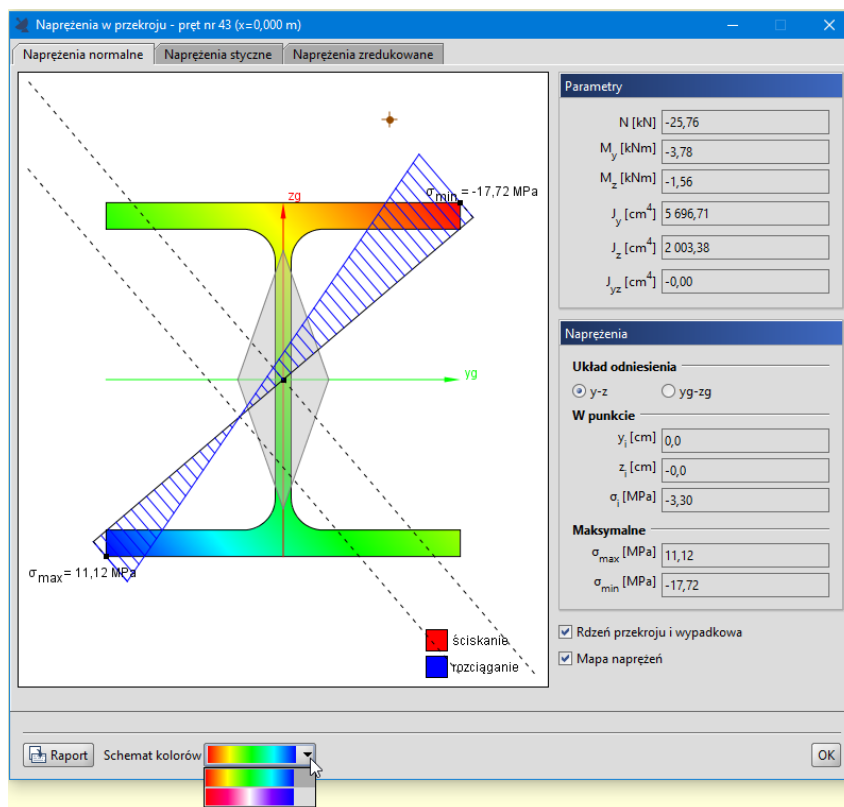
Naprężenia w przekroju - pręt nr 43 (x=0,000 m)

Naprężenia normalne | Naprężenia styczne | Naprężenia zredukowane

$\sigma_{min}$ = -17,72 MPa

zg

yg

$\sigma_{max}$ = 11,12 MPa

ściskanie

rozciąganie

Parametry

N [kN] -25,76

$M_y$ [kNm] -3,78

$M_z$ [kNm] -1,56

$J_y$ [$cm^4$] 5 696,71

$J_z$ [$cm^4$] 2 003,38

$J_{yz}$ [$cm^4$] -0,00

Naprężenia

Układ odniesienia

y-z

yg-zg

W punkcie

$y_i$ [cm] 0,0

$z_i$ [cm] -0,0

$\sigma_i$ [MPa] -3,30

Maksymalne

$\sigma_{max}$ [MPa] 11,12

$\sigma_{min}$ [MPa] -17,72

Rdzeń przekroju i wypadkowa

Mapa naprężeń

Raport

Schemat kolorów

OK